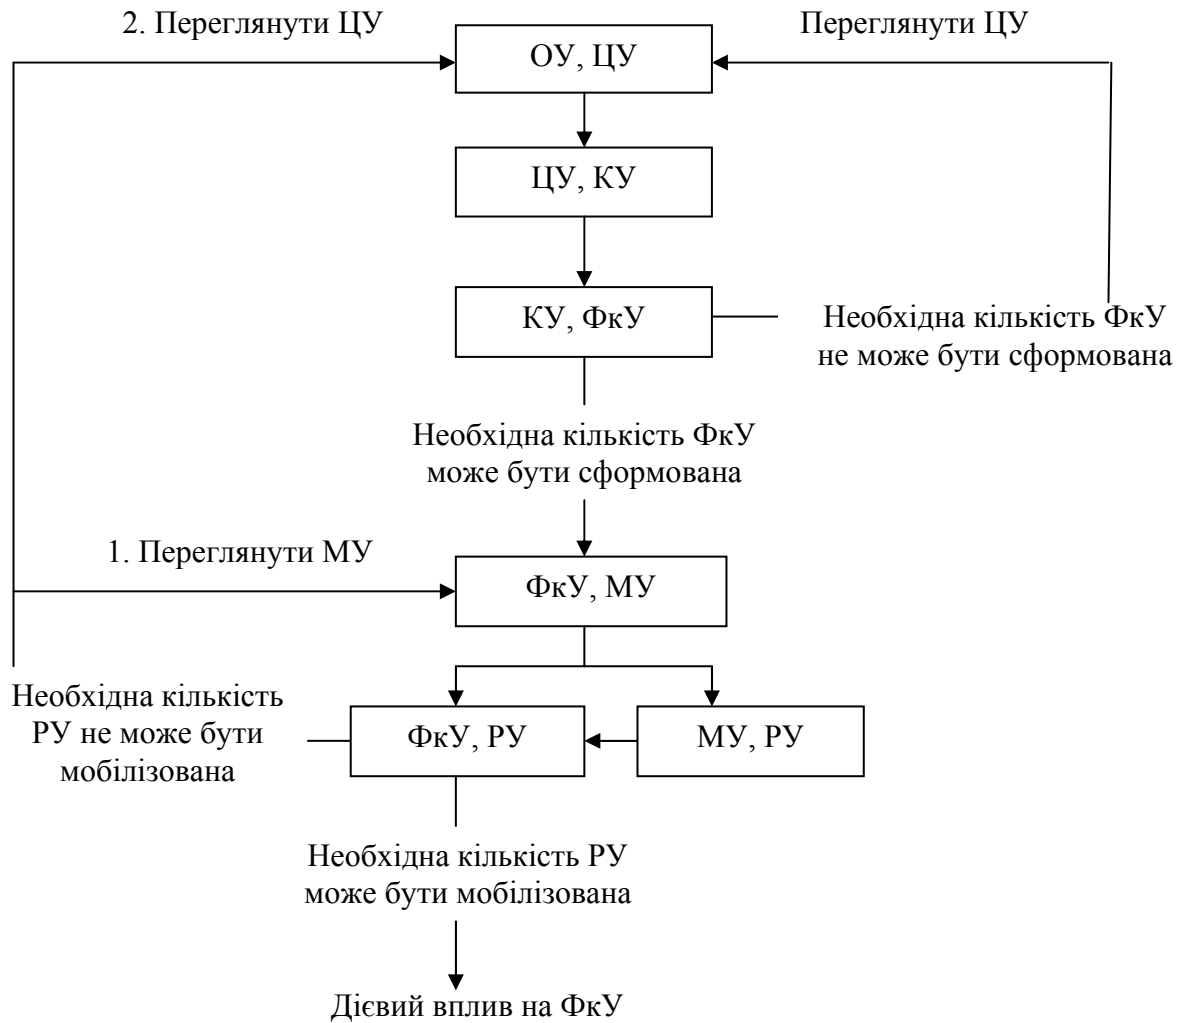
2. Переглянути ЦУ

ОУ, ЦУ

Переглянути ЦУ

ЦУ, КУ

КУ, ФкУ

Необхідна кількість ФкУ не може бути сформована

Необхідна кількість ФкУ може бути сформована

1. Переглянути МУ

ФкУ, МУ

Необхідна кількість РУ не може бути мобілізована

ФкУ, РУ

МУ, РУ

Необхідна кількість РУ може бути мобілізована

Дієвий вплив на ФкУ